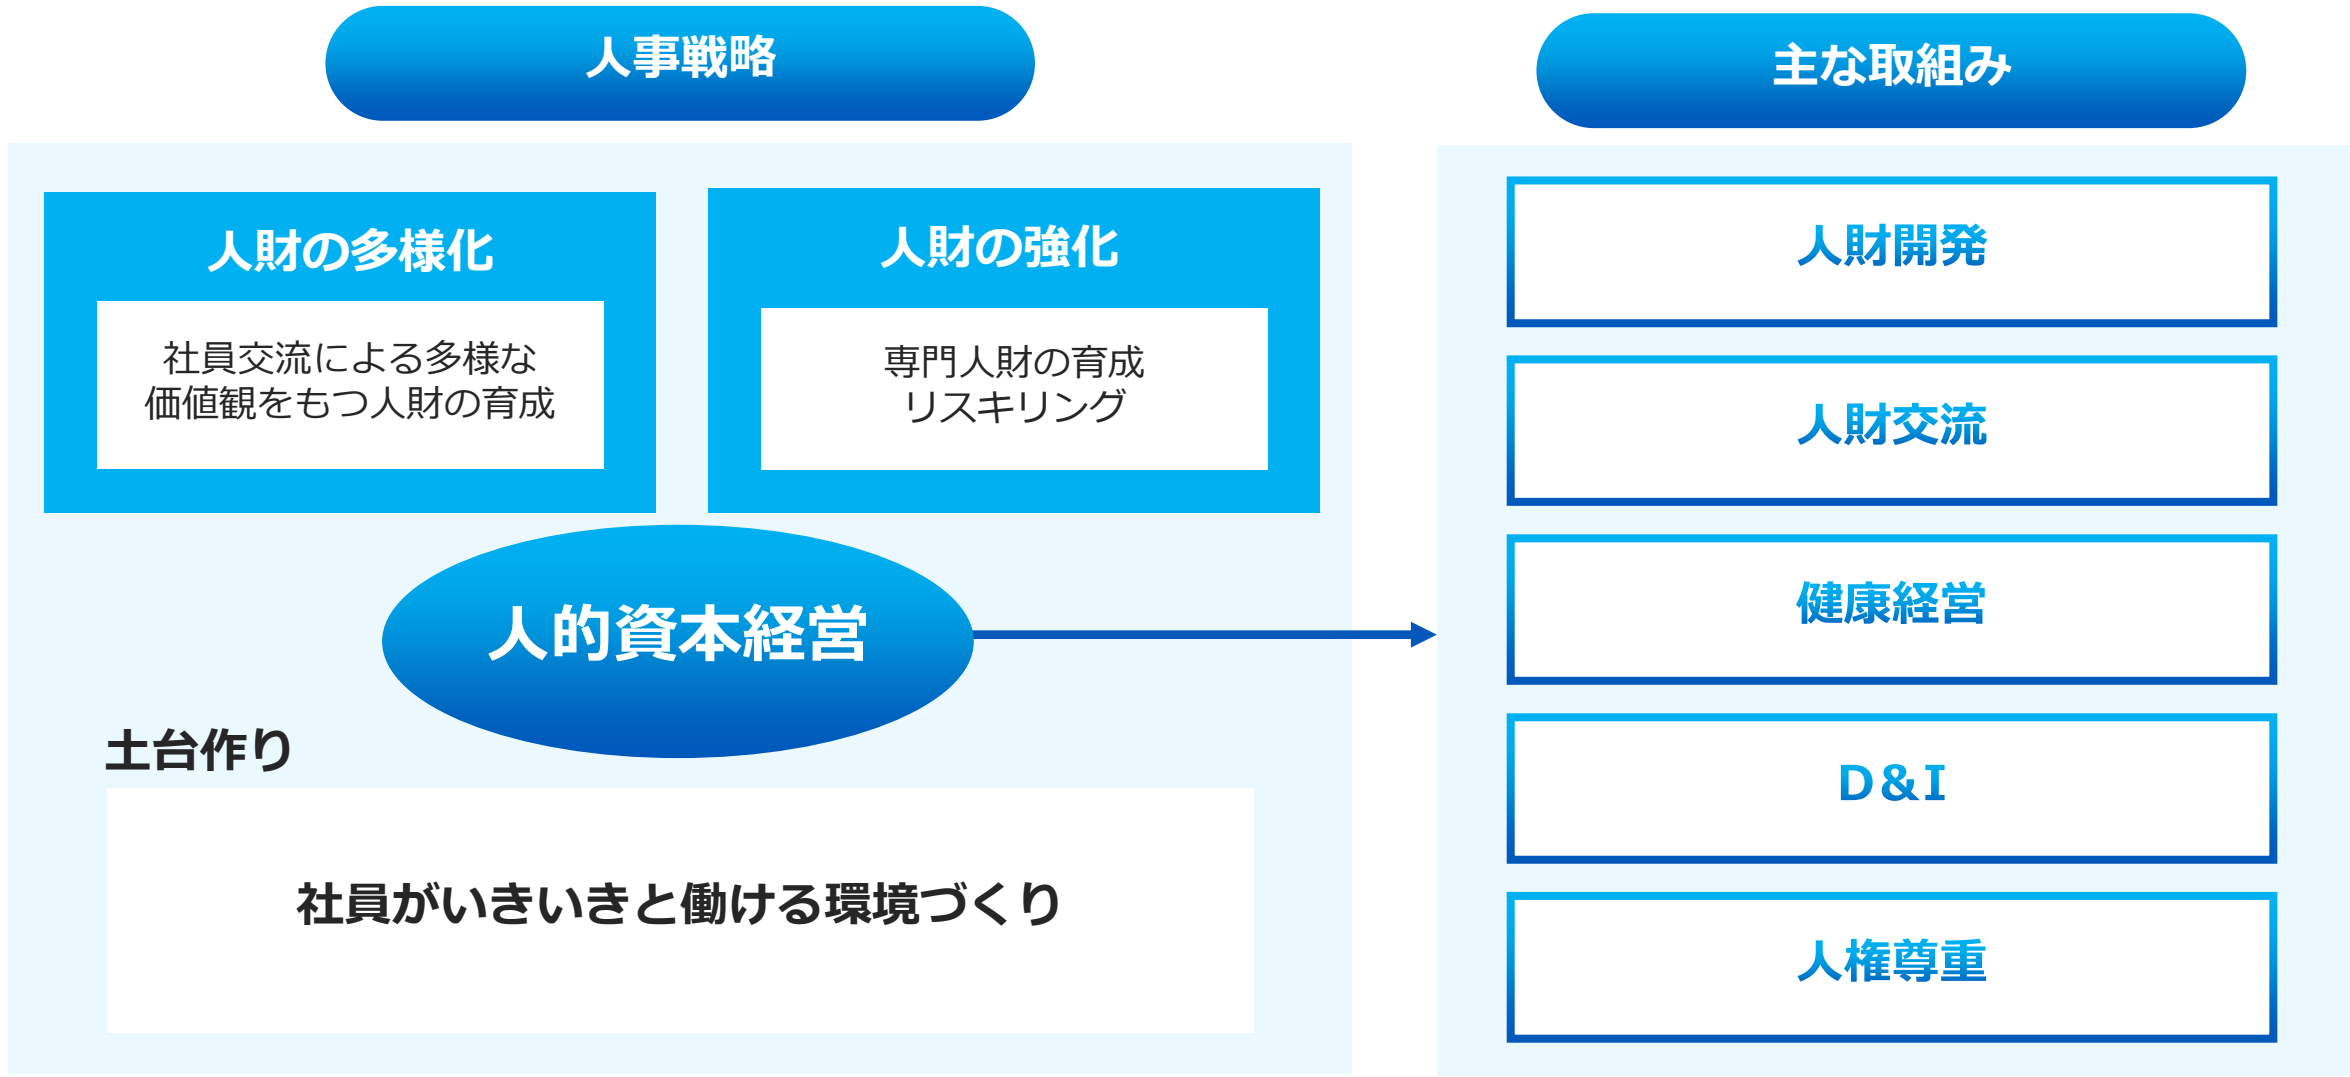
人事戦略

人財の多様化

社員交流による多様な価値観をもつ人財の育成

人財の強化

専門人財の育成
リスキリング

人的資本経営

土台作り

社員がいきいきと働ける環境づくり

主な取組み

人財開発

人財交流

健康経営

D&I

人権尊重